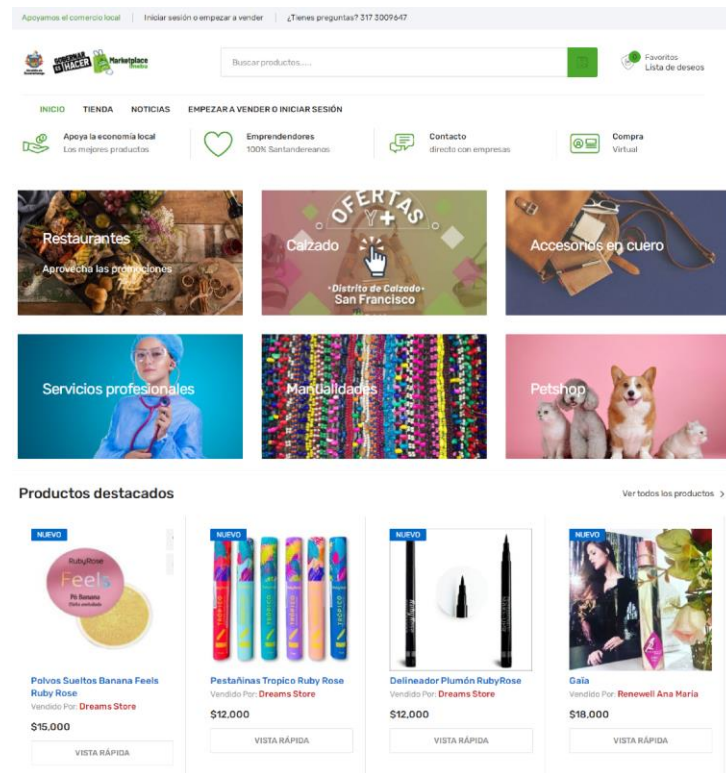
Apoyamos el comercio local | Iniciar sesión o empezar a vender | ¿Tienes preguntas? 317 3009647

Marketplace

Buscar productos.....

Favoritos
Lista de deseos

INICIO TIENDA NOTICIAS EMPEZAR A VENDER O INICIAR SESIÓN

Apoya la economía local
Los mejores productos

Emprendedores
100% Santandereanos

Contacto
directo con empresas

Compra
Virtual

Restaurantes
Aprovecha las promociones

OFERTAS Y +
Calzado
•Distrito de Calzado•
San Francisco

Accesorios en cuero

Servicios profesionales

Manualidades

Petshop

Productos destacados

Ver todos los productos >

NUEVO
Polvos Sueltos Banana Feels Ruby Rose
Vendido Por: Dreams Store
$15.000
VISTA RÁPIDA

NUEVO
Pestañinas Tropico Ruby Rose
Vendido Por: Dreams Store
$12.000
VISTA RÁPIDA

NUEVO
Delineador Plumón RubyRose
Vendido Por: Dreams Store
$12.000
VISTA RÁPIDA

NUEVO
Gaia
Vendido Por: Renewell Ana Maria
$18.000
VISTA RÁPIDA